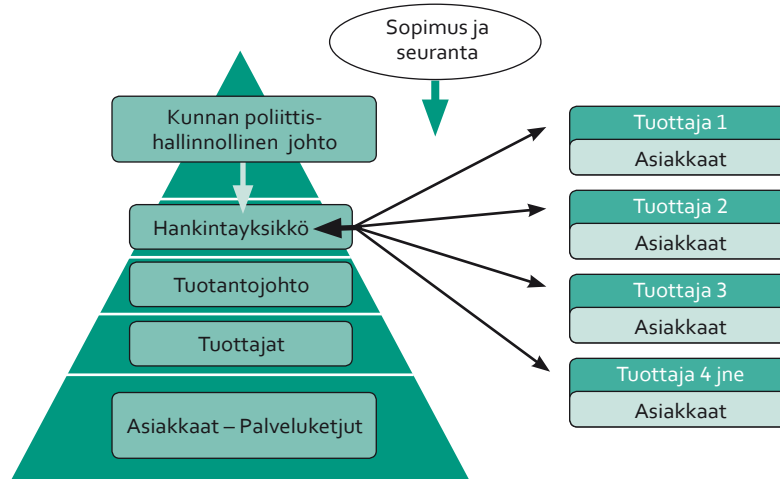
Sopimus ja seuranta

Kunnan poliittis-hallinnollinen johto

Hankintayksikkö

Tuotantojohto

Tuottajat

Asiakkaat – Palveluketjut

Tuottaja 1

Asiakkaat

Tuottaja 2

Asiakkaat

Tuottaja 3

Asiakkaat

Tuottaja 4 jne

Asiakkaat